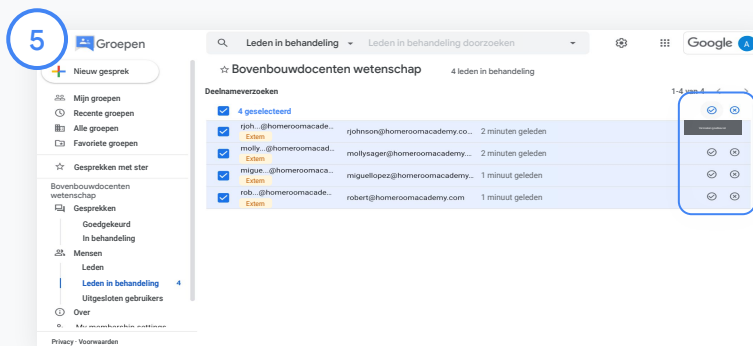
5

Groepen

Leden in behandeling

Leden in behandeling doorzoeken

Google

A

Nieuw gesprek

Mijn groepen

Recente groepen

Alle groepen

Favoriete groepen

Gesprekken met ster

Bovenbouwdocenten wetenschap

Gesprekken

Goedgekeurd

In behandeling

Mensen

Leden

Leden in behandeling 4

Uitgesloten gebruikers

Over

My membership settings

Privacy · Voorwaarden

☆ Bovenbouwdocenten wetenschap

4 leden in behandeling

Deelnameverzoeken

1-4 van 4

4 geselecteerd

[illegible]

| | | | |
|---|---|---|---|
| rjoh...@homeroomacade... Extern | rjohnson@homeroomacademy.co... | 2 minuten geleden | |
| molly...@homeroomacad... Extern | mollysager@homeroomacademy.... | 2 minuten geleden | |
| migue...@homeroomacad... Extern | miguellopez@homeroomacademy... | 1 minuut geleden | |
| rob...@homeroomacade... Extern | robert@homeroomacademy.com | 1 minuut geleden | |